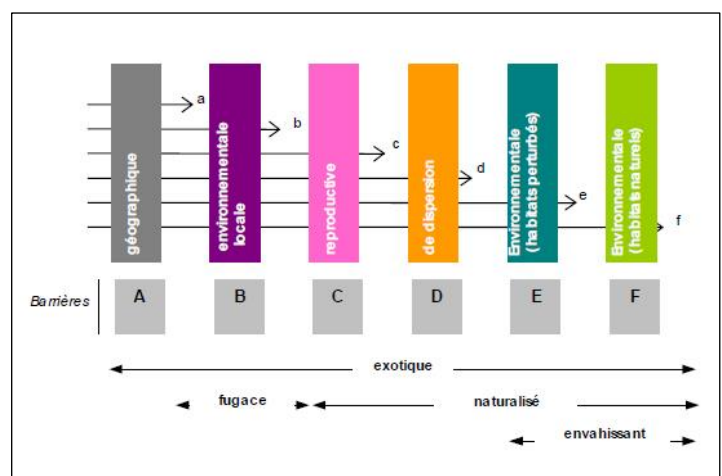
géographique

a

environnementale locale

b

reproductive

c

de dispersion

d

Environnementale (habitats perturbés)

e

Environnementale (habitats naturels)

f

Barrières

A

B

C

D

E

F

exotique

fugace

naturalisé

envahissant